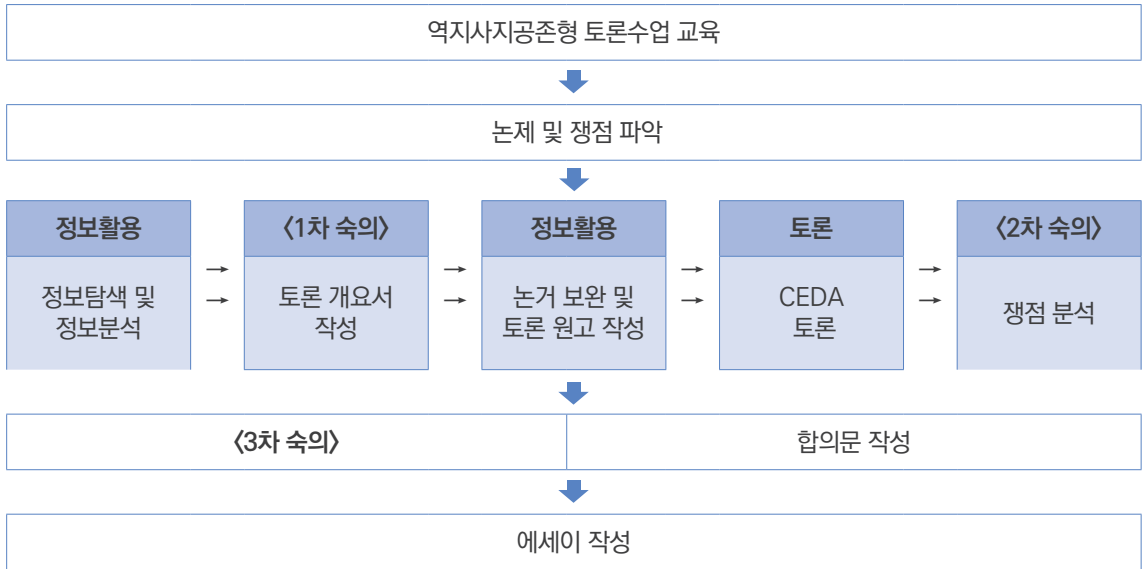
역지사지공존형 토론수업 교육

논제 및 쟁점 파악

정보활용

정보탐색 및 정보분석

〈1차 숙의〉

토론 개요서 작성

정보활용

논거 보완 및 토론 원고 작성

토론

CEDA 토론

〈2차 숙의〉

쟁점 분석

〈3차 숙의〉

합의문 작성

에세이 작성